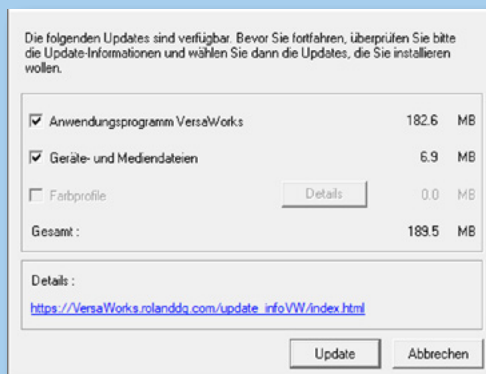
Die folgenden Updates sind verfügbar. Bevor Sie fortfahren, überprüfen Sie bitte die Update-Informationen und wählen Sie dann die Updates, die Sie installieren wollen.

| | | |
|---|---|---|
| ☑ Anwendungsprogramm VersaWorks | 182.6 | MB |
| ☑ Geräte- und Mediendateien | 6.9 | MB |
| ☐ Farbprofile Details | 0.0 | MB |
| Gesamt : | 189.5 | MB |

Details :

https://VersaWorks.rolanddg.com/update_infoVW/index.html

Update Abbrechen